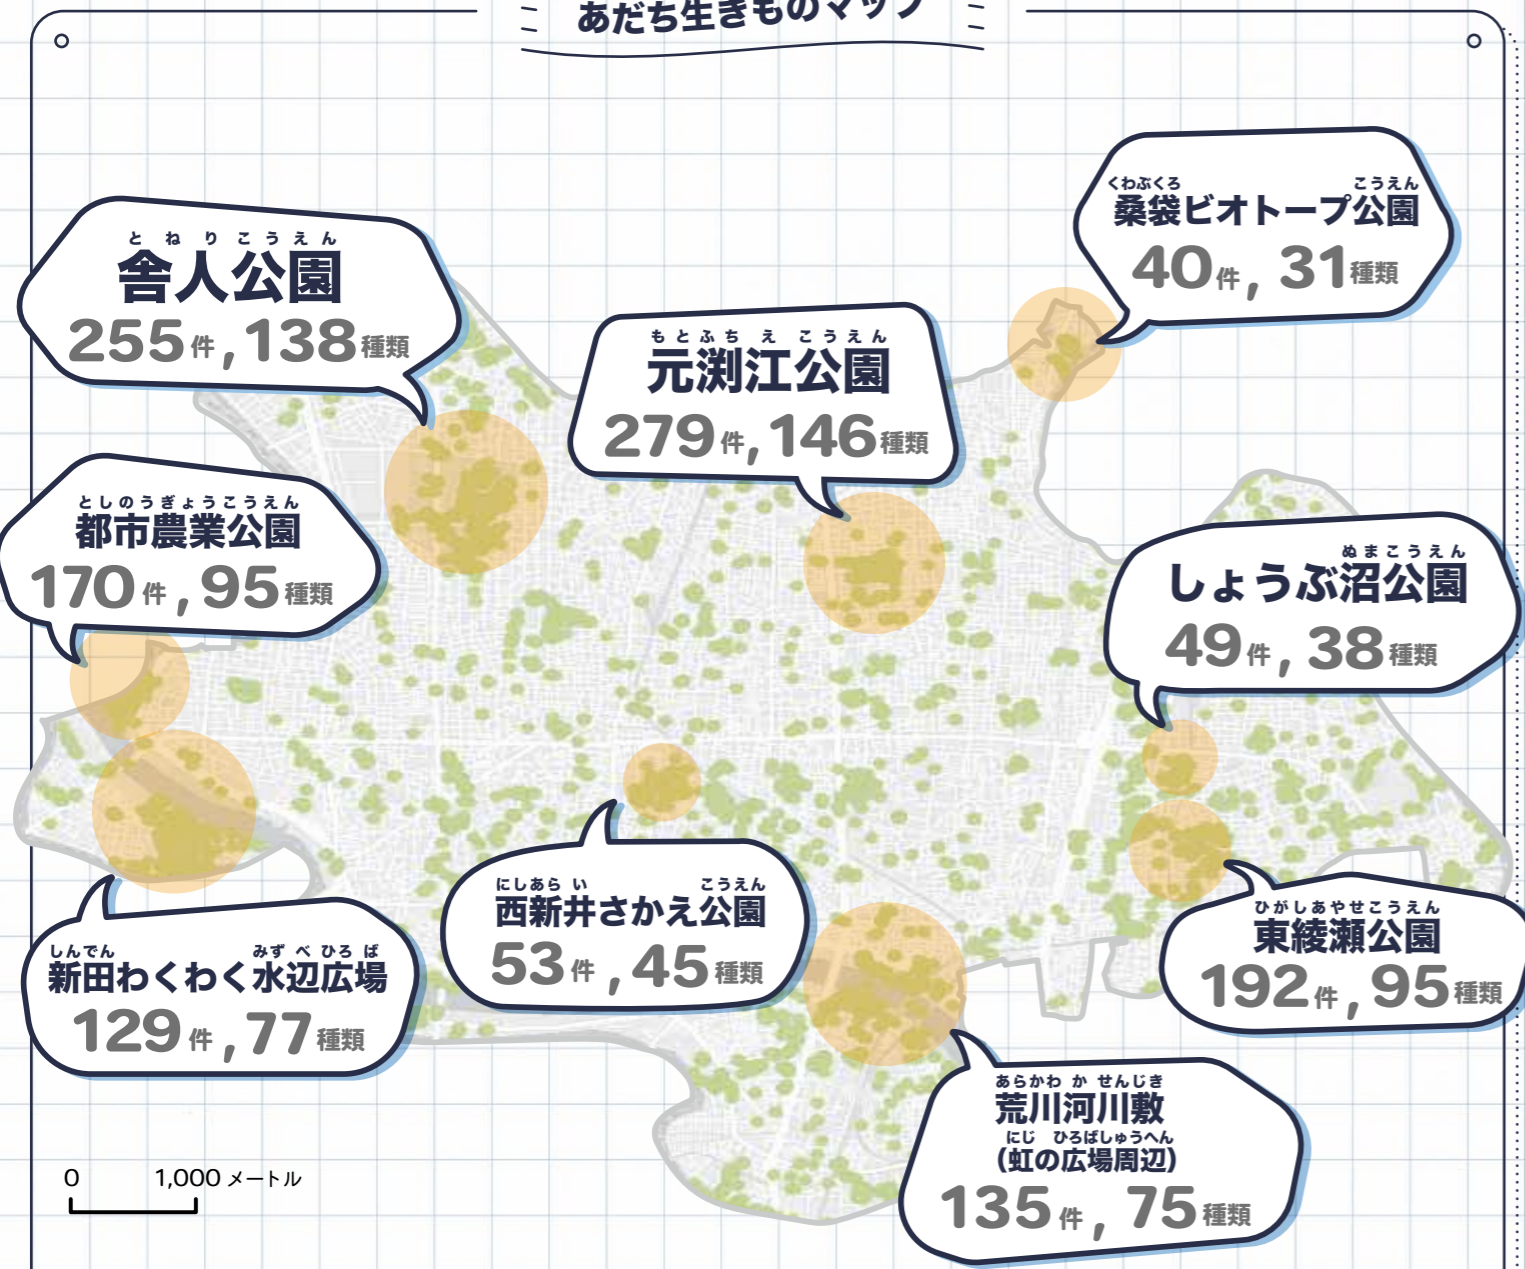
あだち生きものマップ

とねりこうえん
舎人公園
255件，138種類

もとふちえこうえん
元渕江公園
279件，146種類

くわぶくろ こうえん
桑袋ビオトープ公園
40件，31種類

としのうぎょうこうえん
都市農業公園
170件，95種類

ぬまこうえん
しょうぶ沼公園
49件，38種類

しんでん みずべひろば
新田わくわく水辺広場
129件，77種類

にしあらい こうえん
西新井さかえ公園
53件，45種類

ひがしあやせこうえん
東綾瀬公園
192件，95種類

あらかわかせんじき
荒川河川敷
にじ ひろばしゅうへん
（虹の広場周辺）
135件，75種類

0 1,000 メートル